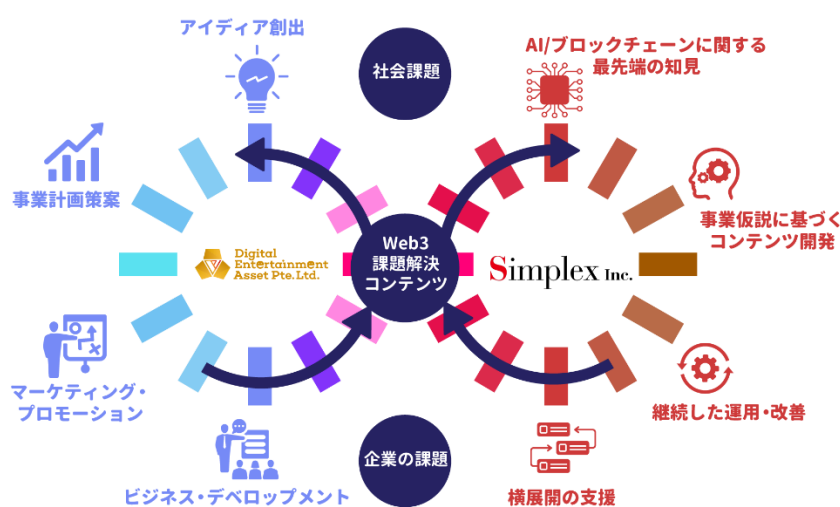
アイディア創出

社会課題

AI/ブロックチェーンに関する最先端の知見

事業計画策案

事業仮説に基づくコンテンツ開発

Digital Entertainment Asset Pte.Ltd.

Web3 課題解決 コンテンツ

Simplex Inc.

マーケティング・プロモーション

継続した運用・改善

企業の課題

ビジネス・デベロップメント

横展開の支援